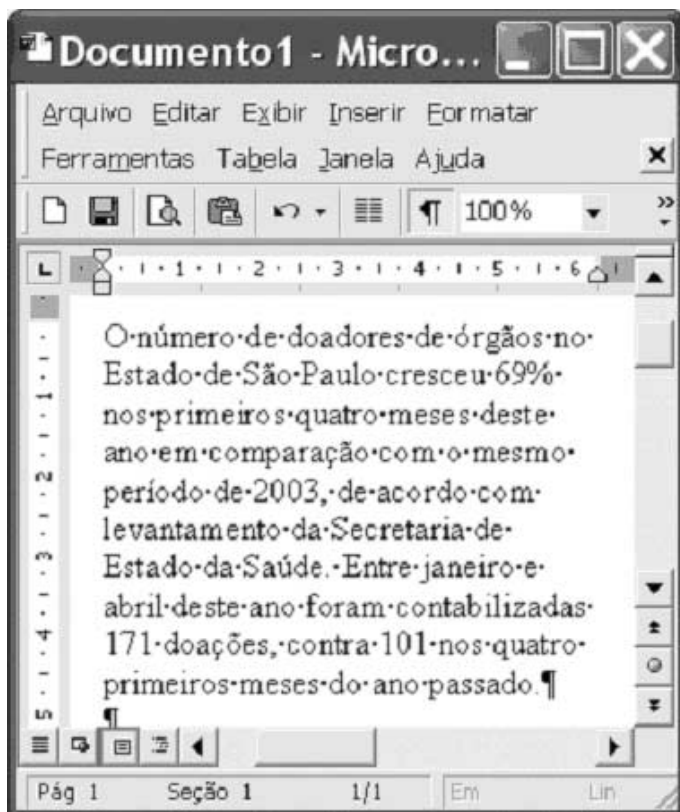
Documento1 - Micro...

Arquivo Editar Exibir Inserir Formatar
Ferramentas Tabela Janela Ajuda

100%

1 2 3 4 5 6

O·número·de·doadores·de·órgãos·no·Estado·de·São·Paulo·cresceu·69%·nos·primeiros·quatro·meses·deste·ano·em·comparação·com·o·mesmo·período·de·2003,·de·acordo·com·levantamento·da·Secretaria·de·Estado·da·Saúde.·Entre·janeiro·e·abril·deste·ano·foram·contabilizadas·171·doações,·contra·101·nos·quatro·primeiros·meses·do·ano·passado.¶
¶

Pág 1 Seção 1 1/1 Em Lin